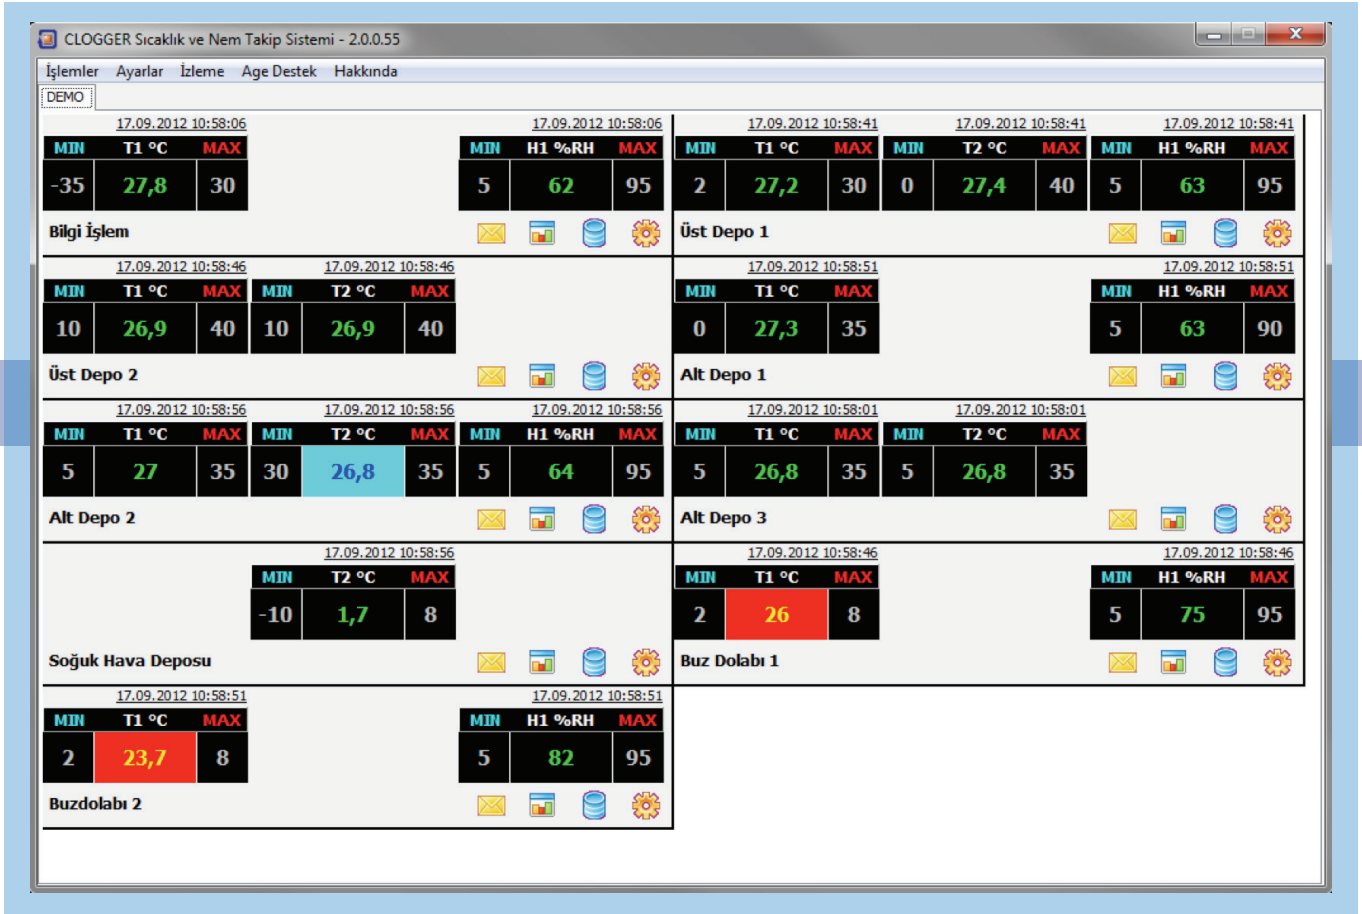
CLOGGER Sıcaklık ve Nem Takip Sistemi - 2.0.0.55

İşlemler Ayarlar İzleme Age Destek Hakkında

DEMO

17.09.2012 10:58:06
MIN T1 °C MAX
-35 27,8 30

17.09.2012 10:58:06
MIN H1 %RH MAX
5 62 95

Bilgi İşlem

17.09.2012 10:58:41
MIN T1 °C MAX
2 27,2 30

17.09.2012 10:58:41
MIN T2 °C MAX
0 27,4 40

17.09.2012 10:58:41
MIN H1 %RH MAX
5 63 95

Üst Depo 1

17.09.2012 10:58:46
MIN T1 °C MAX
10 26,9 40

17.09.2012 10:58:46
MIN T2 °C MAX
10 26,9 40

Üst Depo 2

17.09.2012 10:58:51
MIN T1 °C MAX
0 27,3 35

17.09.2012 10:58:51
MIN H1 %RH MAX
5 63 90

Alt Depo 1

17.09.2012 10:58:56
MIN T1 °C MAX
5 27 35

17.09.2012 10:58:56
MIN T2 °C MAX
30 26,8 35

17.09.2012 10:58:56
MIN H1 %RH MAX
5 64 95

Alt Depo 2

17.09.2012 10:58:01
MIN T1 °C MAX
5 26,8 35

17.09.2012 10:58:01
MIN T2 °C MAX
5 26,8 35

Alt Depo 3

17.09.2012 10:58:56
MIN T2 °C MAX
-10 1,7 8

Soğuk Hava Deposu

17.09.2012 10:58:46
MIN T1 °C MAX
2 26 8

17.09.2012 10:58:46
MIN H1 %RH MAX
5 75 95

Buz Dolabı 1

17.09.2012 10:58:51
MIN T1 °C MAX
2 23,7 8

17.09.2012 10:58:51
MIN H1 %RH MAX
5 82 95

Buzdolabı 2